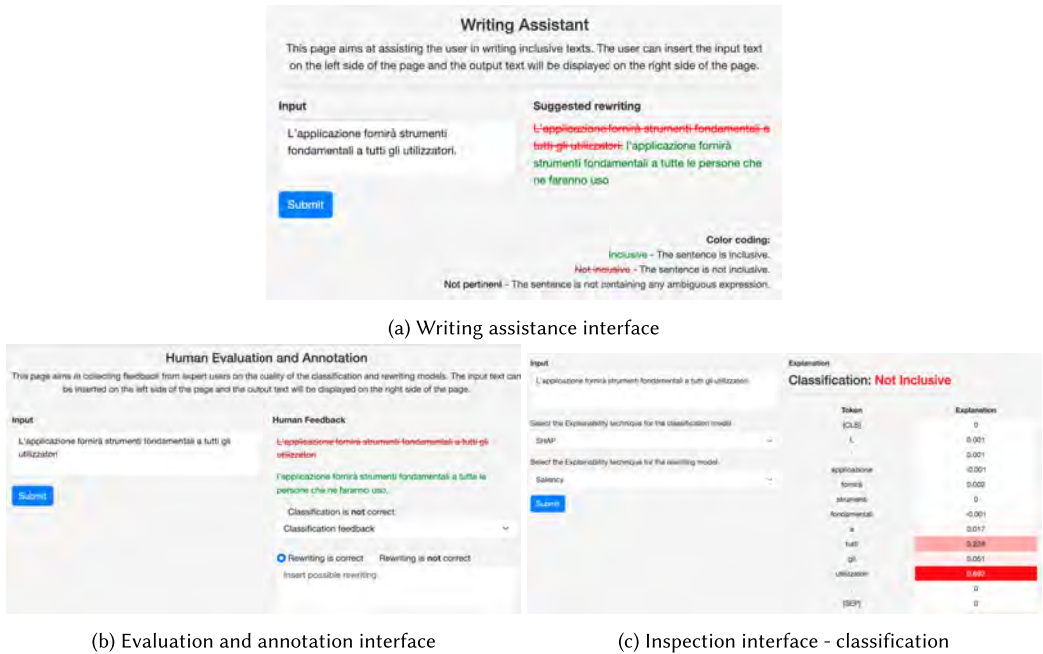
Writing Assistant

This page aims at assisting the user in writing inclusive texts. The user can insert the input text on the left side of the page and the output text will be displayec on the right side of the page.

Input

L'applicazione fornirà strumenti fondamentali a tutti gli utilizzatori.

Submit

Suggested rewriting

~~L'applicazione fornirà strumenti fondamentali a tutti gli utilizzatori.~~ l'applicazione fornirà strumenti fondamentali a tutte le persone che ne faranno uso

Color coding:

Inclusive - The sentence is inclusive.

~~Not inclusive~~ - The sentence is not inclusive.

Not pertinent - The sentence is not containing any ambiguous expression.

(a) Writing assistance interface

Human Evaluation and Annotation

This page aims in collecting feedback from expert users on the quality of the classification and rewriting models. The input text can be inserted on the left side of the page and the output text will be displayed on the right side of the page.

Input

L'applicazione fornirà strumenti fondamentali a tutti gli utilizzatori

Submit

Human Feedback

~~L'applicazione fornirà strumenti fondamentali a tutti gli utilizzatori~~

l'applicazione fornirà strumenti fondamentali a tutte le persone che ne faranno uso.

Classification is not correct

Classification feedback

Rewriting is correct Rewriting is not correct

Insert possible rewriting

(b) Evaluation and annotation interface

Input

L'applicazione fornirà strumenti fondamentali a tutti gli utilizzatori

Select the Explainability technique for the classification model

SHAP

Select the Explainability technique for the rewriting model

Saliency

Submit

Explanation

Classification: Not Inclusive

| Token | Explanation |
|---|---|
| [CLS] | 0 |
| L | 0.001 |
| ' | 0.001 |
| applicazione | -0.001 |
| fornirà | 0.002 |
| strumenti | 0 |
| fondamentali | -0.001 |
| a | 0.017 |
| tutti | 0.228 |
| gli | 0.051 |
| utilizzatori | 0.660 |
| | 0 |
| [SEP] | 0 |

(c) Inspection interface - classification